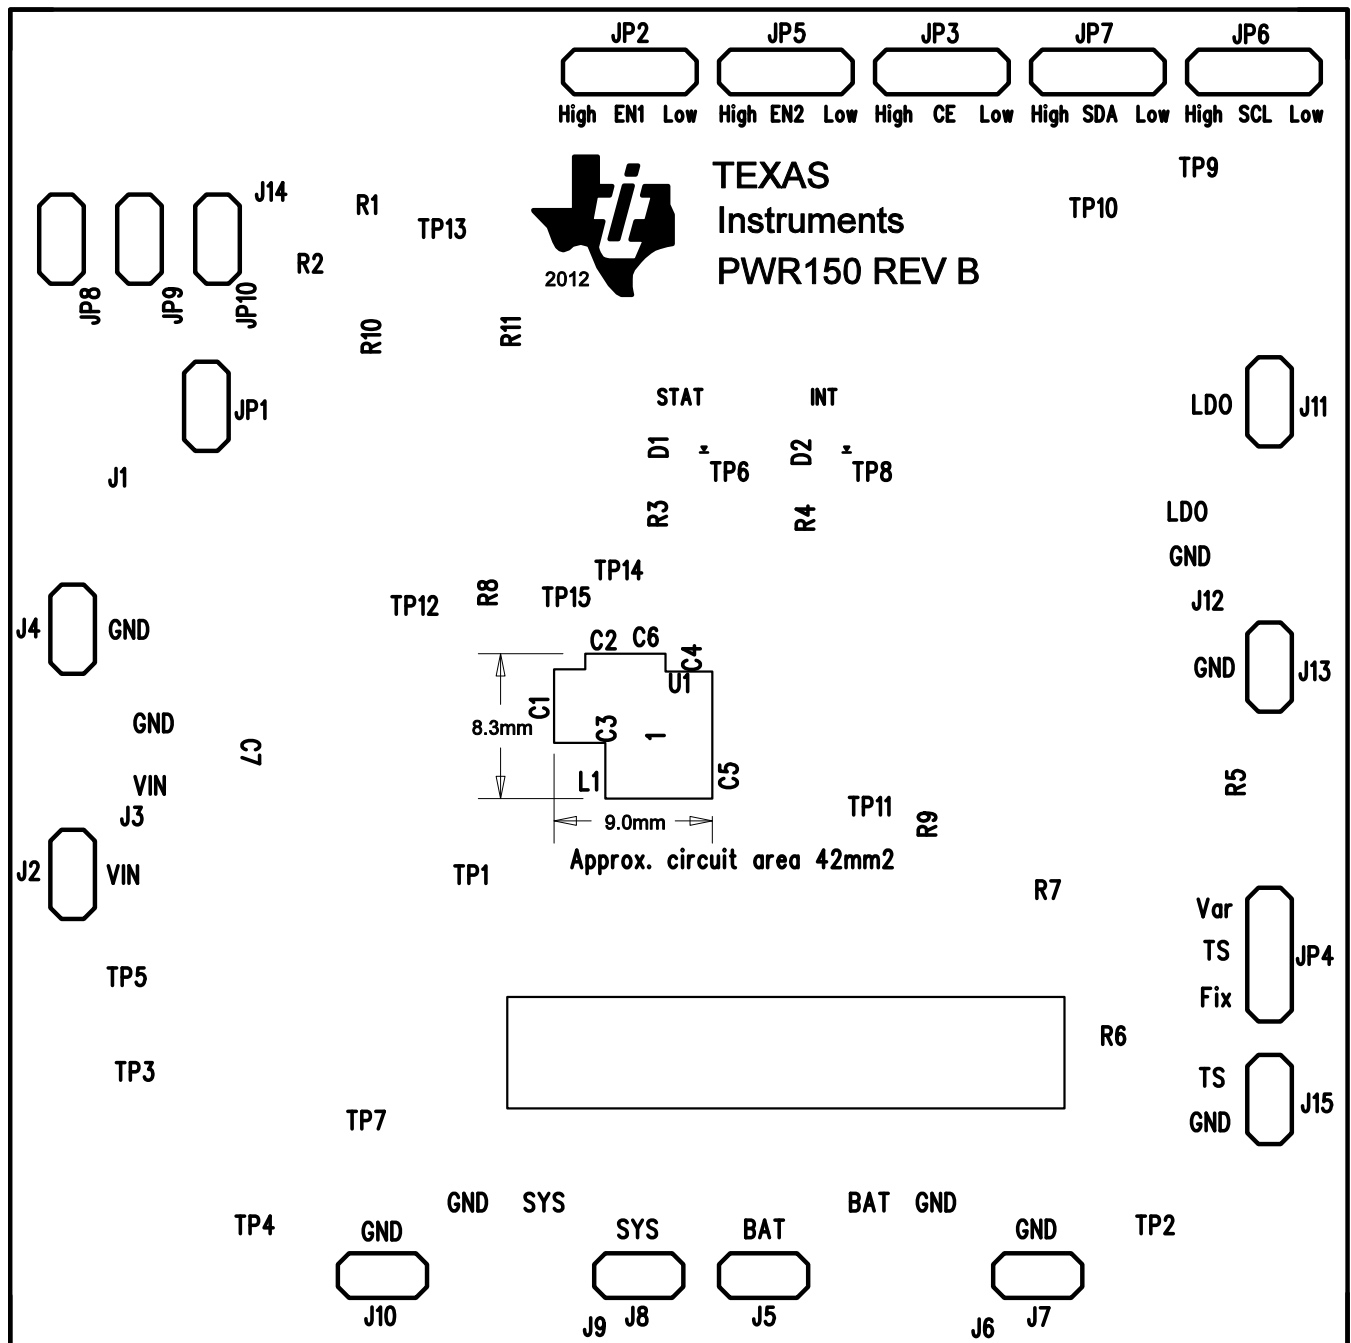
JP2 JP5 JP3 JP7 JP6

High EN1 Low High EN2 Low High CE Low High SDA Low High SCL Low

TP9

TEXAS Instruments PWR150 REV B

2012

TP10

J14

R1

TP13

R2

JP8 JP9 JP10

R10

R11

JP1

STAT

INT

LDO J11

D1 TP6 D2 TP8

J1

R3 R4

LDO

GND

TP14

TP12 R8 TP15

J12

J4 GND

C2 C6

C4

GND J13

U1

C1

8.3mm

C3

1

GND

C7

VIN

L1

C5

R5

J3

TP11

R9

9.0mm

J2 VIN

TP1

Approx. circuit area 42mm2

R7

Var

TS

JP4

TP5

Fix

R6

TS

TP3

J15

GND

TP7

GND SYS

BAT GND

TP4

GND

SYS

BAT

GND

TP2

J10

J9 J8

J5

J6 J7